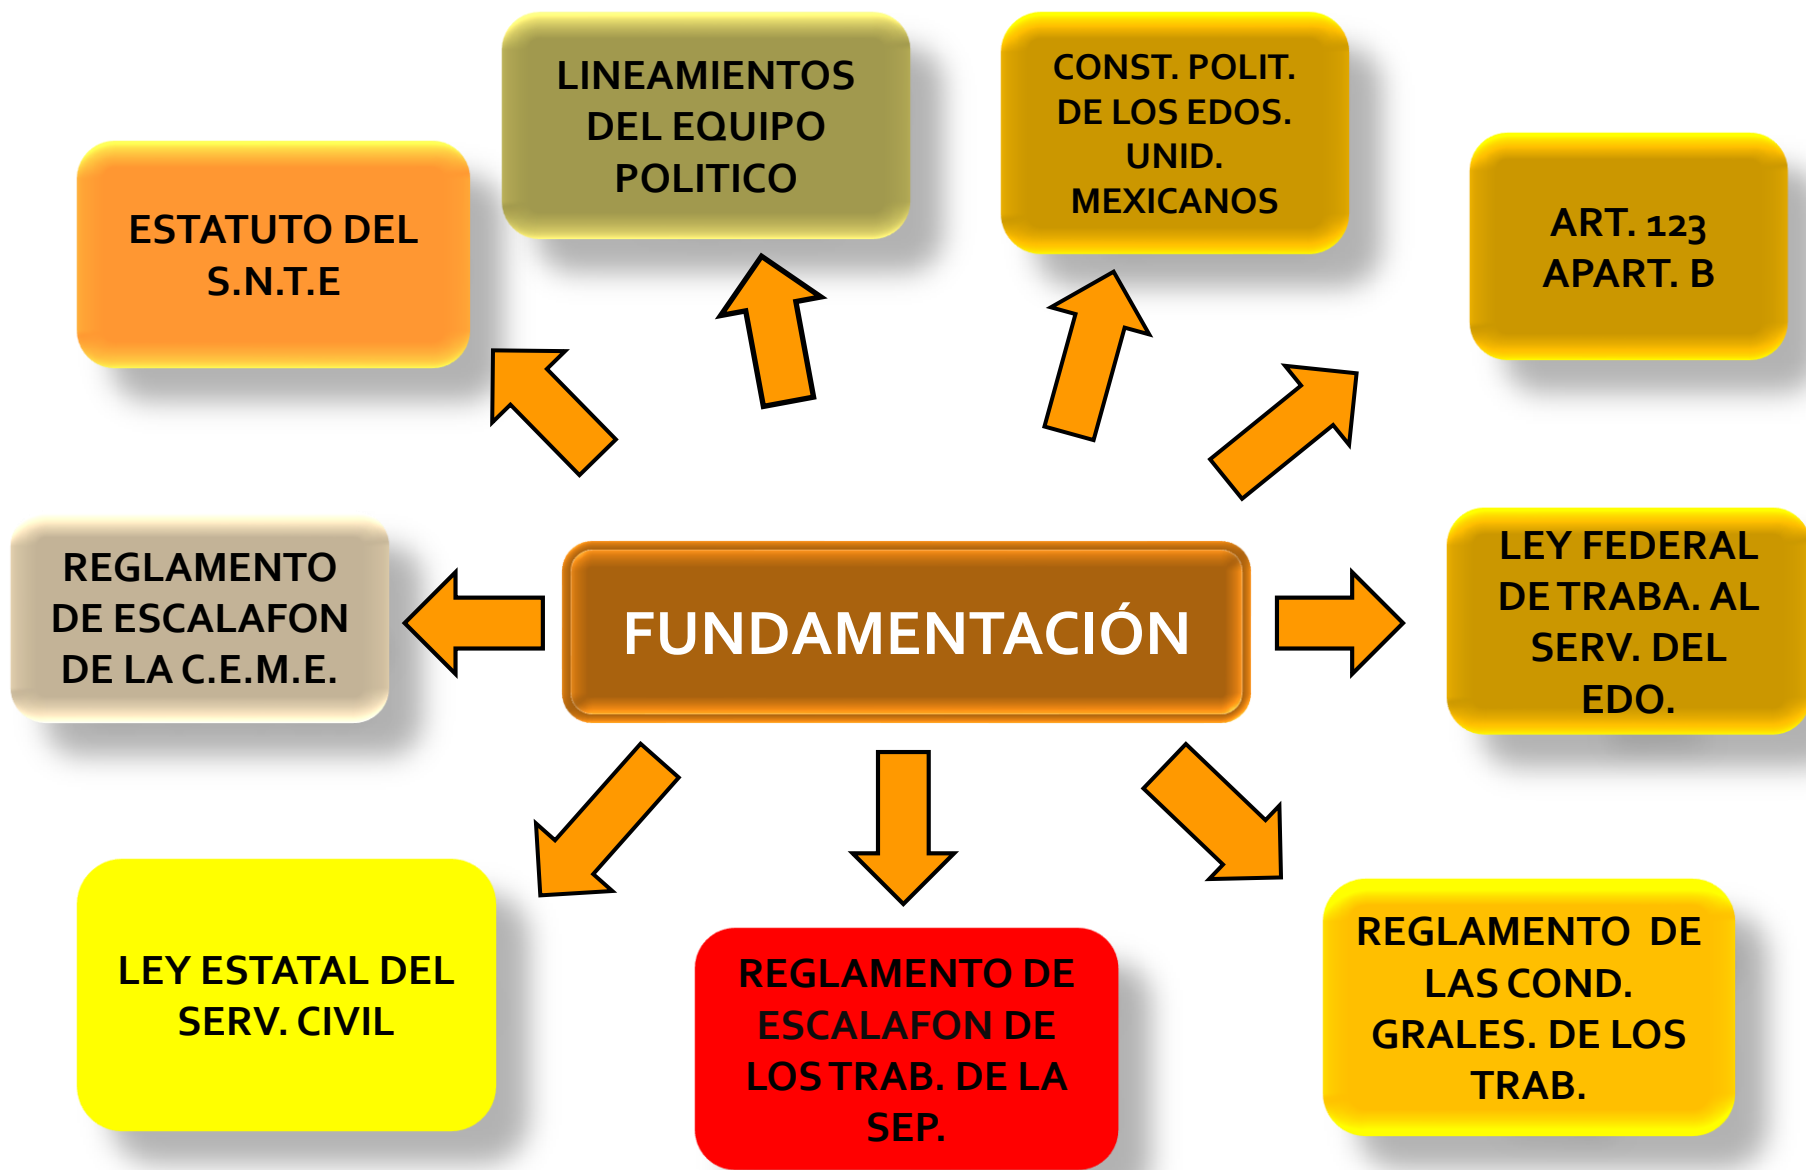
FUNDAMENTACIÓN

ESTATUTO DEL S.N.T.E

LINEAMIENTOS DEL EQUIPO POLITICO

CONST. POLIT. DE LOS EDOS. UNID. MEXICANOS

ART. 123 APART. B

REGLAMENTO DE ESCALAFON DE LA C.E.M.E.

LEY FEDERAL DE TRABA. AL SERV. DEL EDO.

LEY ESTATAL DEL SERV. CIVIL

REGLAMENTO DE ESCALAFON DE LOS TRAB. DE LA SEP.

REGLAMENTO DE LAS COND. GRALES. DE LOS TRAB.